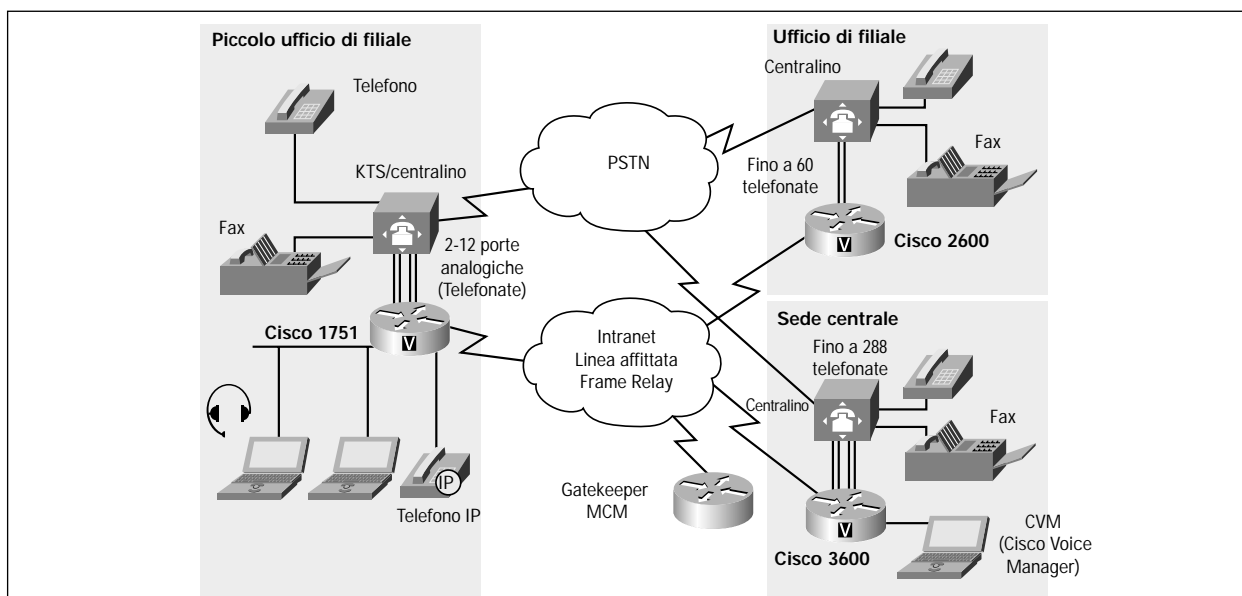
Piccolo ufficio di filiale

Telefono

KTS/centralino

Fax

2-12 porte analogiche (Telefonate)

Cisco 1751

V

IP

Telefono IP

PSTN

Intranet Linea affittata Frame Relay

Gatekeeper MCM

Ufficio di filiale

Centralino

Fax

Fino a 60 telefonate

V

Cisco 2600

Sede centrale

Fino a 288 telefonate

Centralino

Fax

V

Cisco 3600

CVM (Cisco Voice Manager)